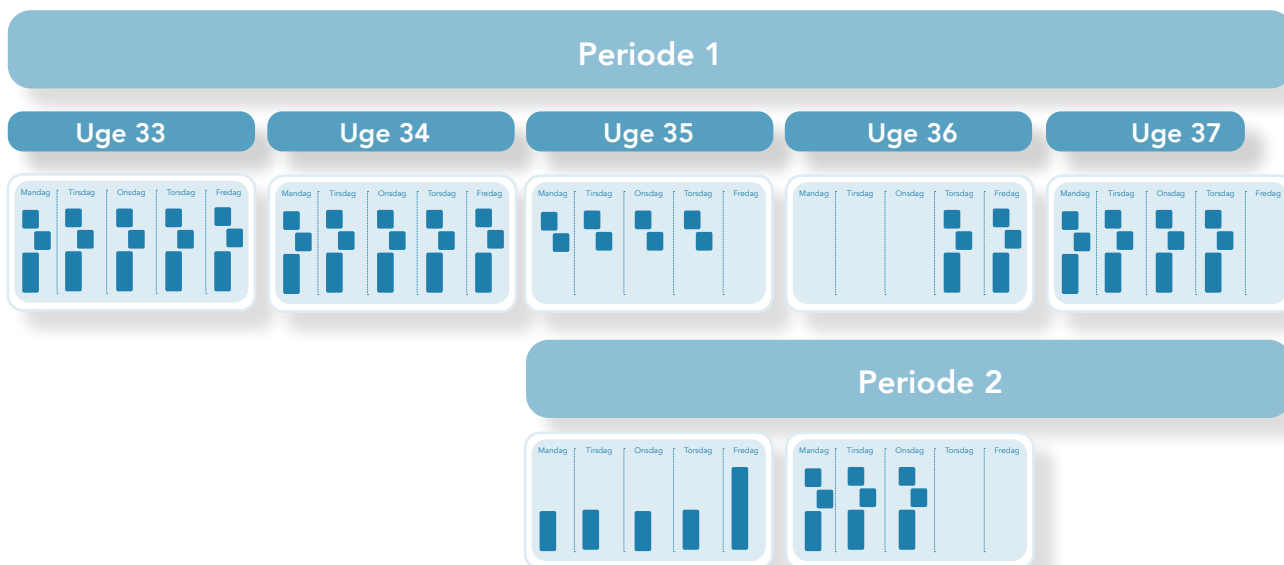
Periode 1

Uge 33

Mandag Tirsdag Onsdag Torsdag Fredag

Uge 34

Mandag Tirsdag Onsdag Torsdag Fredag

Uge 35

Mandag Tirsdag Onsdag Torsdag Fredag

Uge 36

Mandag Tirsdag Onsdag Torsdag Fredag

Uge 37

Mandag Tirsdag Onsdag Torsdag Fredag

Periode 2

Mandag Tirsdag Onsdag Torsdag Fredag

Mandag Tirsdag Onsdag Torsdag Fredag